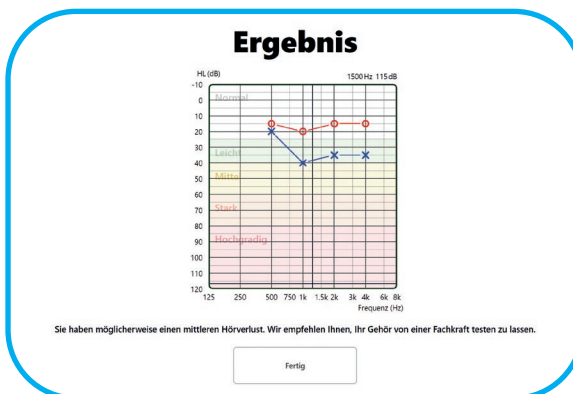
Ergebnis

HL (dB)
1500 Hz 115 dB

-10
0
10
20
30
40
50
60
70
80
90
100
110
120

Normal
Leicht
Mittel
Stark
Hochgradig

125 250 500 750 1k 1.5k 2k 3k 4k 6k 8k
Frequenz (Hz)

Sie haben möglicherweise einen mittleren Hörverlust. Wir empfehlen Ihnen, Ihr Gehör von einer Fachkraft testen zu lassen.

Fertig